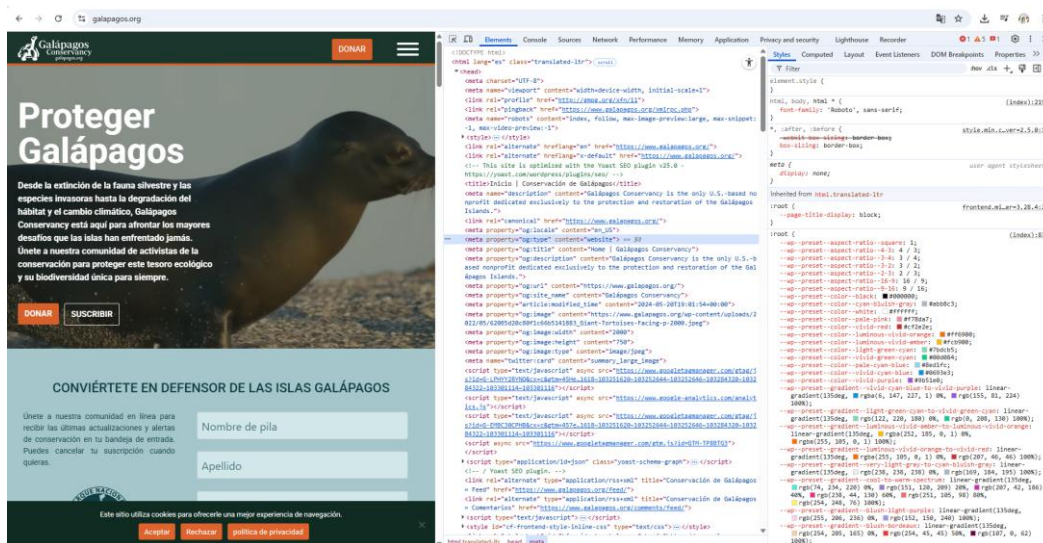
galapagos.org

Galápagos Conservancy

DONAR

Proteger Galápagos

Desde la extinción de la fauna silvestre y las especies invasoras hasta la degradación del hábitat y el cambio climático, Galápagos Conservancy está aquí para afrontar los mayores desafíos que las islas han enfrentado jamás. Únete a nuestra comunidad de activistas de la conservación para proteger este tesoro ecológico y su biodiversidad única para siempre.

DONAR SUSCRIBIR

CONVIÉRTETE EN DEFENSOR DE LAS ISLAS GALÁPAGOS

Únete a nuestra comunidad en línea para recibir las últimas actualizaciones y alertas de conservación en tu bandeja de entrada. Puedes cancelar tu suscripción cuando quieras.

Nombre de pila

Apellido

Este sitio utiliza cookies para ofrecerle una mejor experiencia de navegación.

Aceptar Rechazar política de privacidad

Elements Console Sources Network Performance Memory Application Privacy and security Lighthouse Recorder

<!DOCTYPE html>
<html lang="es" class="translated-ltr">
<head>
<meta charset="UTF-8">
<meta name="viewport" content="width=device-width, initial-scale=1">
<link rel="profile" href="https://gmpg.org/xfn/11">
<link rel="pingback" href="https://www.galapagos.org/xmlrpc.php">
<meta name="robots" content="index, follow, max-image-preview:large, max-snippet:-1, max-video-preview:-1">
<style></style>
<link rel="alternate" hreflang="en" href="https://www.galapagos.org/">
<link rel="alternate" hreflang="x-default" href="https://www.galapagos.org/">
<!-- This site is optimized with the Yoast SEO plugin v25.0 - https://yoast.com/wordpress/plugins/seo/ -->
<title>Inicio | Conservación de Galápagos</title>
<meta name="description" content="Galápagos Conservancy is the only U.S.-based nonprofit dedicated exclusively to the protection and restoration of the Galápagos Islands.">
<link rel="canonical" href="https://www.galapagos.org/">
<meta property="og:locale" content="en_US">
<meta property="og:type" content="website"> == $0
<meta property="og:title" content="Home | Galápagos Conservancy">
<meta property="og:description" content="Galápagos Conservancy is the only U.S.-based nonprofit dedicated exclusively to the protection and restoration of the Galápagos Islands.">
<meta property="og:url" content="https://www.galapagos.org/">
<meta property="og:site_name" content="Galápagos Conservancy">
<meta property="article:modified_time" content="2024-05-20T19:01:54+00:00">
<meta property="og:image" content="https://www.galapagos.org/wp-content/uploads/2022/05/62005d20c80f1c66b5341883_Giant-Tortoises-Facing-p-2000.jpeg">
<meta property="og:image:width" content="2000">
<meta property="og:image:height" content="750">
<meta property="og:image:type" content="image/jpeg">
<meta name="twitter:card" content="summary_large_image">
<script type="application/ld+json" class="yoast-schema-graph"></script>
<!-- / Yoast SEO plugin. -->
<link rel="alternate" type="application/rss+xml" title="Conservación de Galápagos » Feed" href="https://www.galapagos.org/feed/">
<link rel="alternate" type="application/rss+xml" title="Conservación de Galápagos » Comentarios" href="https://www.galapagos.org/comments/feed/">

Styles Computed Layout Event Listeners DOM Breakpoints Properties
Filter :hov .cls
element.style {
}
html, body, html * {
font-family: 'Roboto', sans-serif;
}
*, ::after, ::before {
-webkit-box-sizing: border-box;
box-sizing: border-box;
}
meta {
display: none;
}
Inherited from html.translated-ltr
:root {
--page-title-display: block;
}
:root {
--wp--preset--aspect-ratio--square: 1;
--wp--preset--aspect-ratio--4-3: 4/3;
--wp--preset--aspect-ratio--3-4: 3/4;
--wp--preset--aspect-ratio--3-2: 3/2;
--wp--preset--aspect-ratio--2-3: 2/3;
--wp--preset--aspect-ratio--16-9: 16/9;
--wp--preset--aspect-ratio--9-16: 9/16;
--wp--preset--color--black: #000000;
--wp--preset--color--cyan-bluish-gray: #abb8c3;
--wp--preset--color--white: #ffffff;
--wp--preset--color--pale-pink: #f78da7;
--wp--preset--color--vivid-red: #cf2e2e;
--wp--preset--color--luminous-vivid-orange: #ff6900;
--wp--preset--color--luminous-vivid-amber: #fcb900;
--wp--preset--color--light-green-cyan: #7bdcb5;
--wp--preset--color--vivid-green-cyan: #00d084;
--wp--preset--color--pale-cyan-blue: #8ed1fc;
--wp--preset--color--vivid-cyan-blue: #0693e3;
--wp--preset--color--vivid-purple: #9b51e0;
html.translated-ltr head meta